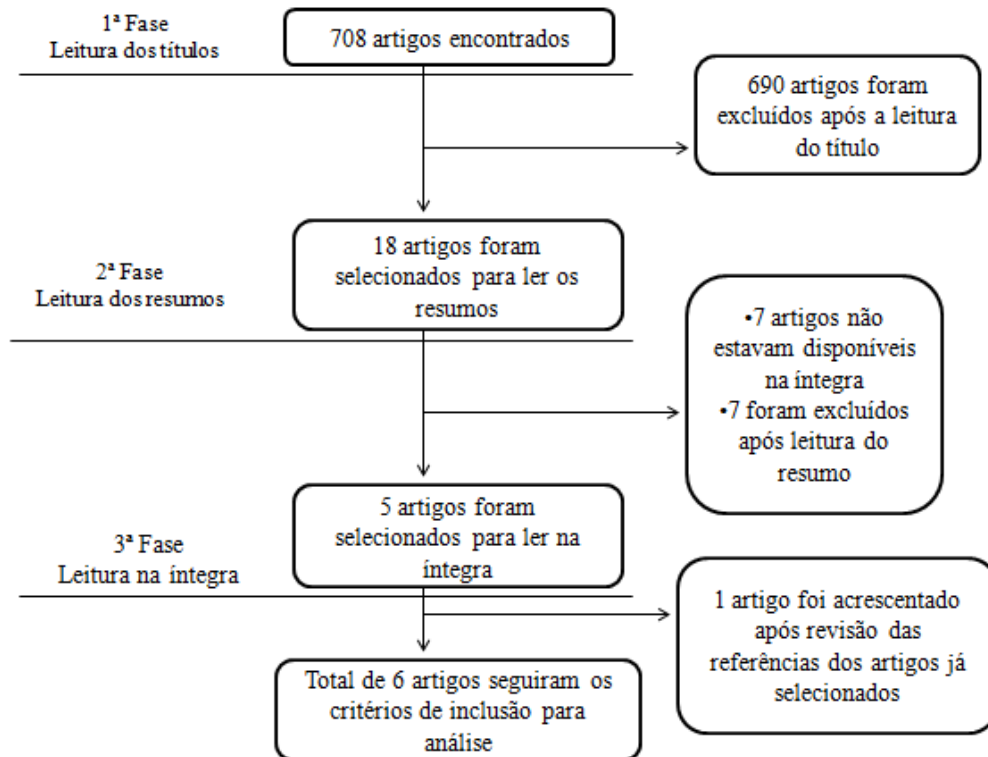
1ª Fase
Leitura dos títulos

708 artigos encontrados

690 artigos foram excluídos após a leitura do título

18 artigos foram selecionados para ler os resumos

2ª Fase
Leitura dos resumos

•7 artigos não estavam disponíveis na íntegra
•7 foram excluídos após leitura do resumo

5 artigos foram selecionados para ler na íntegra

3ª Fase
Leitura na íntegra

1 artigo foi acrescentado após revisão das referências dos artigos já selecionados

Total de 6 artigos seguiram os critérios de inclusão para análise